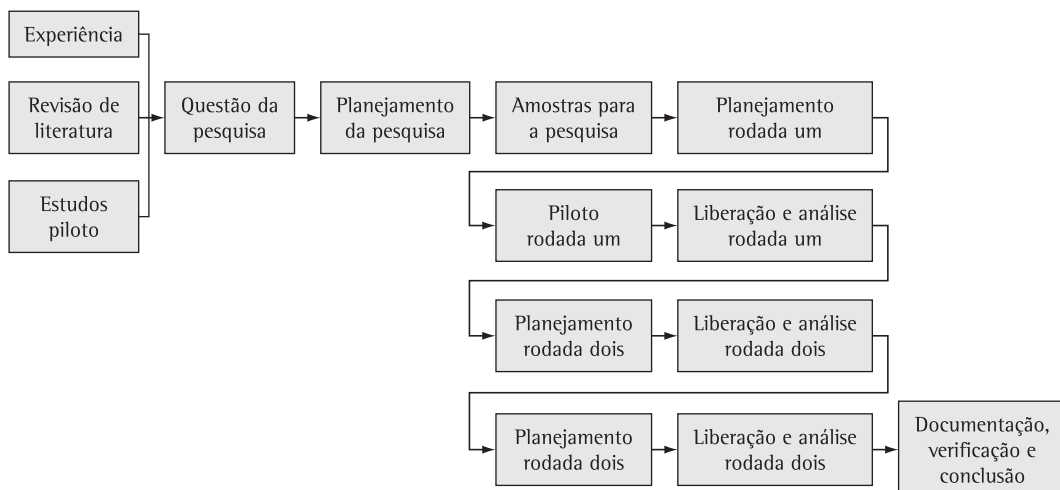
Experiência

Revisão de literatura

Estudos piloto

Questão da pesquisa

Planejamento da pesquisa

Amostras para a pesquisa

Planejamento rodada um

Piloto rodada um

Liberação e análise rodada um

Planejamento rodada dois

Liberação e análise rodada dois

Planejamento rodada dois

Liberação e análise rodada dois

Documentação, verificação e conclusão